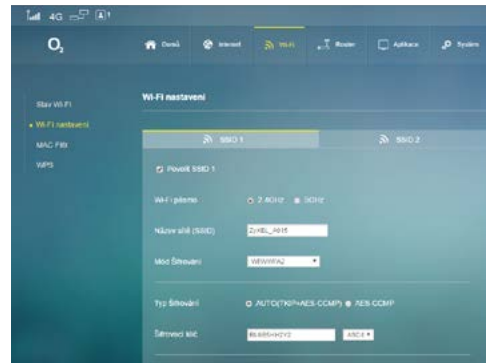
4G

O₂

Domů Internet Wi-Fi Router Aplikace Systém

Stav Wi-Fi
• Wi-Fi nastavení
MAC Filtr
WPS

Wi-Fi nastavení

SSID 1 SSID 2

Povolit SSID 1

Wi-Fi pásmo 2.4GHz 5GHz

Název sítě (SSID) ZyXEL_A616

Mód Šifrování WPA/WPA2

Typ Šifrování AUTO(TKIP+AES-CCMP) AES-CCMP

Šifrovací klíč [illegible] ASCII